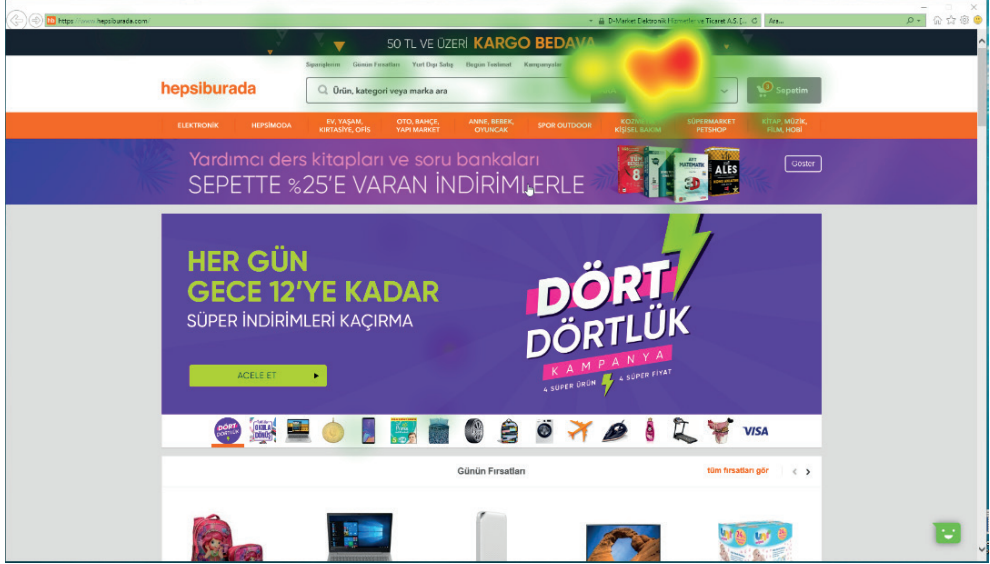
https://www.hepsiburada.com/ D-Market Elektronik Hizmetler ve Ticaret A.Ş. [... Ara...

50 TL VE ÜZERİ KARGO BEDAVA

Siparişlerim Günün Fırsatları Yurt Dışı Satış Bugün Teslimat Kampanyalar

hepsiburada

Ürün, kategori veya marka ara

Sepetim

ELEKTRONİK HEPSİMODA EV, YAŞAM, KIRTASİYE, OFİS OTO, BAHÇE, YAPI MARKET ANNE, BEBEK, OYUNCAK SPOR OUTDOOR KOZMETİK, KİŞİSEL BAKIM SÜPERMARKET PETSHOP KİTAP, MÜZİK, FİLM, HOBİ

Yardımcı ders kitapları ve soru bankaları
SEPETTE %25'E VARAN İNDİRİMLERLE

Göster

HER GÜN
GECE 12'YE KADAR
SÜPER İNDİRİMLERİ KAÇIRMA

ACELE ET

DÖRT DÖRTLÜK KAMPANYA
4 SÜPER ÜRÜN 4 SÜPER FİYAT

VISA

Günün Fırsatları

tüm fırsatları gör